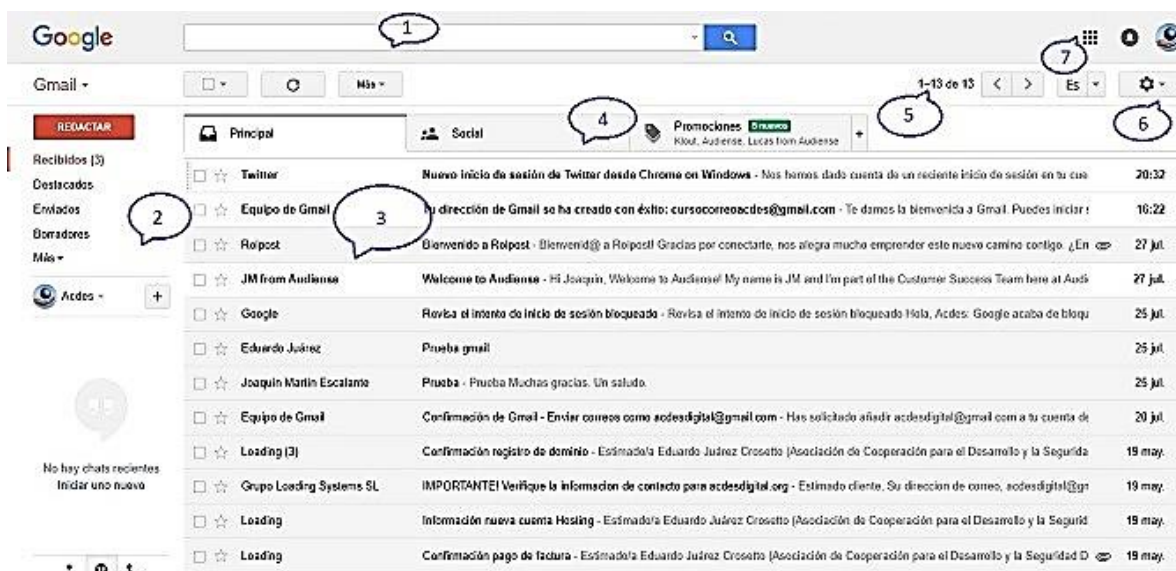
Google

1

7

Gmail ▾

Más ▾

1–13 de 13

Es

REDACTAR

Principal

Social

4

Promociones 8 nuevos
Klout, Audiense, Lucas from Audiense

5

6

Recibidos (3)
Destacados
Enviados
Borradores
Más ▾

2

3

Acdes ▾

No hay chats recientes
Iniciar uno nuevo

| | | |
|---|---|---|
| Twitter | Nuevo inicio de sesión de Twitter desde Chrome on Windows - Nos hemos dado cuenta de un reciente inicio de sesión en tu cue | 20:32 |
| Equipo de Gmail | Tu dirección de Gmail se ha creado con éxito: cursocorreoacdes@gmail.com - Te damos la bienvenida a Gmail. Puedes iniciar s | 16:22 |
| Relpost | Bienvenido a Relpost - Bienvenid@ a Relpost! Gracias por conectarte, nos alegra mucho emprender este nuevo camino contigo. ¿En | 27 jul. |
| JM from Audiense | Welcome to Audiense - Hi Joaquin, Welcome to Audiense! My name is JM and I'm part of the Customer Success Team here at Audi | 27 jul. |
| Google | Revisa el intento de inicio de sesión bloqueado - Revisa el intento de inicio de sesión bloqueado Hola, Acdes: Google acaba de bloqu | 25 jul. |
| Eduardo Juárez | Prueba gmail | 25 jul. |
| Joaquin Martin Escalante | Prueba - Prueba Muchas gracias. Un saludo. | 25 jul. |
| Equipo de Gmail | Confirmación de Gmail - Enviar correos como acdesdigital@gmail.com - Has solicitado añadir acdesdigital@gmail.com a tu cuenta de | 20 jul. |
| Loading (3) | Confirmación registro de dominio - Estimado/a Eduardo Juárez Crosetto (Asociación de Cooperación para el Desarrollo y la Segurida | 19 may. |
| Grupo Loading Systems SL | IMPORTANTE! Verifique la informacion de contacto para acdesdigital.org - Estimado cliente, Su direccion de correo, acdesdigital@gr | 19 may. |
| Loading | Información nueva cuenta Hosing - Estimado/a Eduardo Juárez Crosetto (Asociación de Cooperación para el Desarrollo y la Segurid | 19 may. |
| Loading | Confirmación pago de factura - Estimado/a Eduardo Juárez Crosetto (Asociación de Cooperación para el Desarrollo y la Seguridad D | 19 may. |